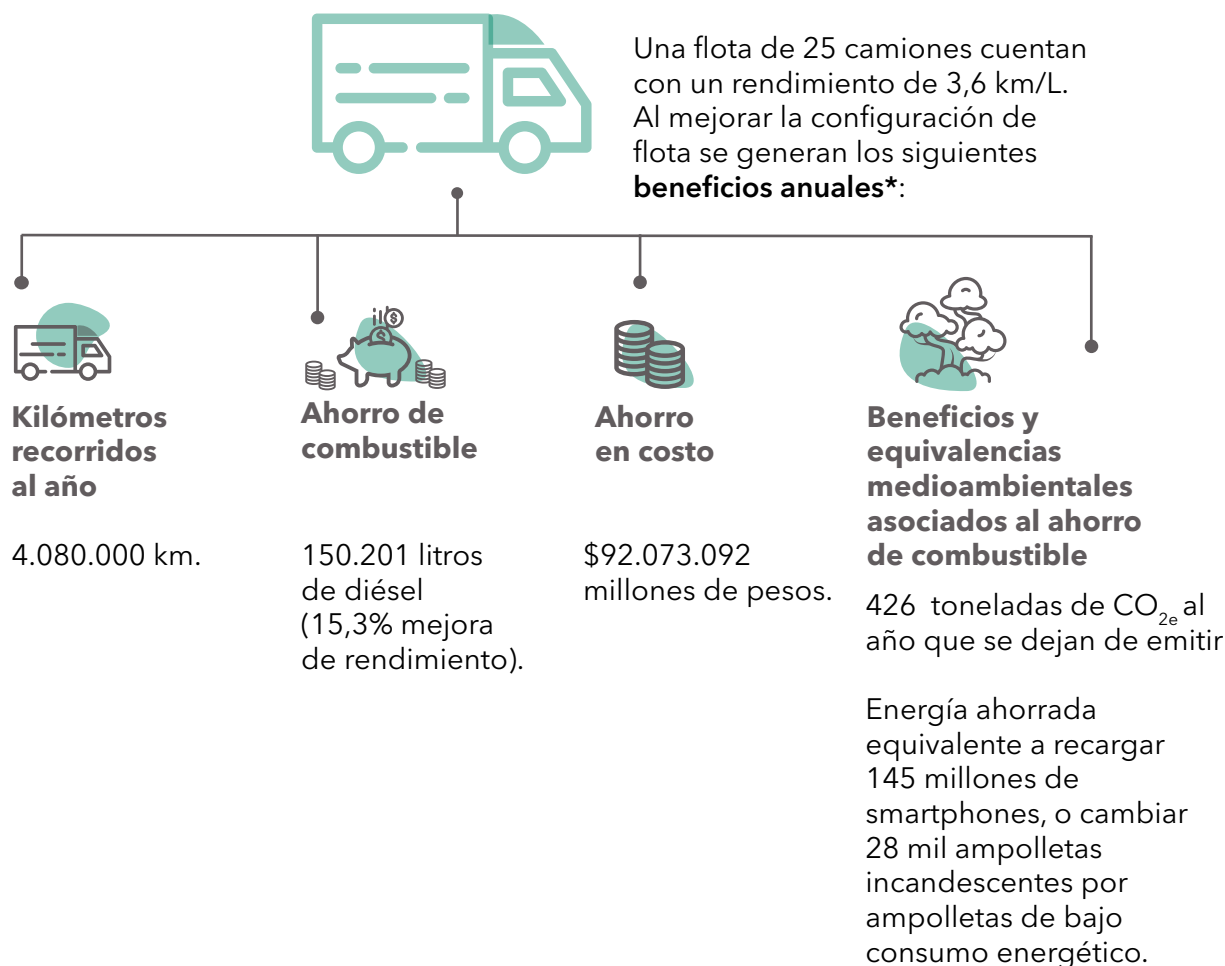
Una flota de 25 camiones cuentan con un rendimiento de 3,6 km/L. Al mejorar la configuración de flota se generan los siguientes **beneficios anuales***:

**Kilómetros recorridos al año**

4.080.000 km.

**Ahorro de combustible**

150.201 litros de diésel (15,3% mejora de rendimiento).

**Ahorro en costo**

$92.073.092 millones de pesos.

**Beneficios y equivalencias medioambientales asociados al ahorro de combustible**

426 toneladas de $CO_{2e}$ al año que se dejan de emitir

Energía ahorrada equivalente a recargar 145 millones de smartphones, o cambiar 28 mil ampolletas incandescentes por ampolletas de bajo consumo energético.